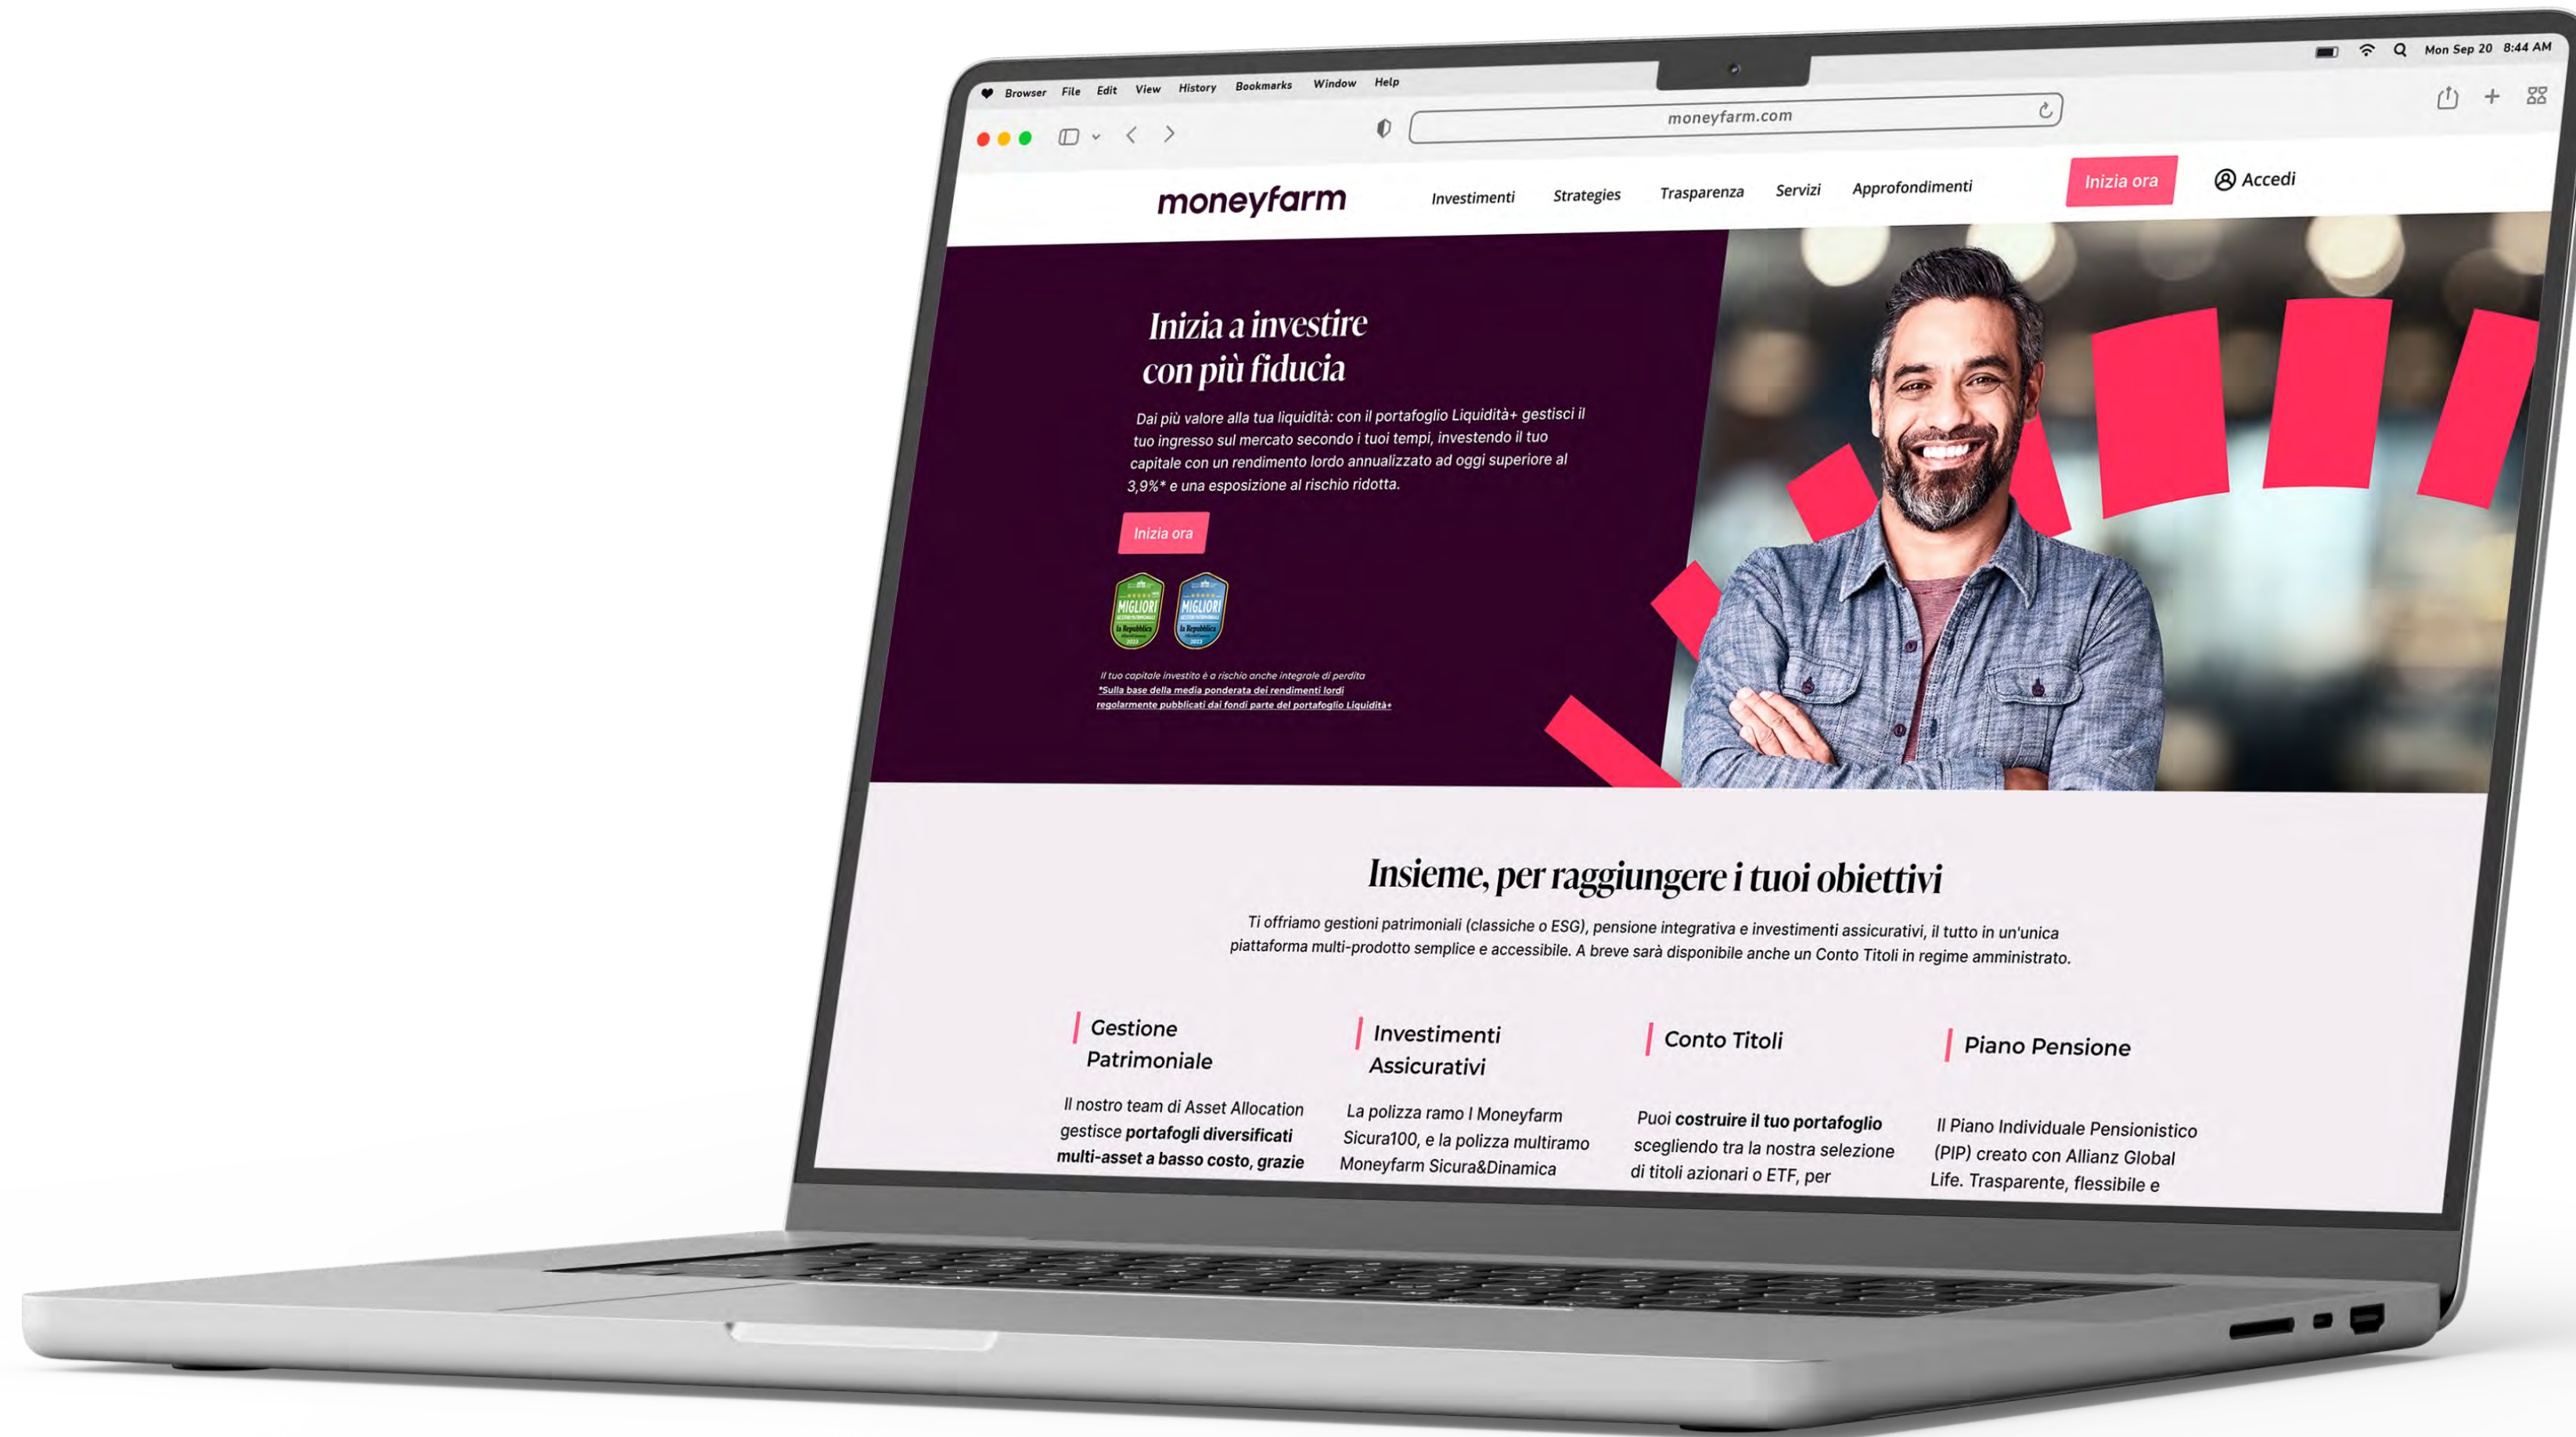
Browser File Edit View History Bookmarks Window Help

Mon Sep 20 8:44 AM

moneyfarm.com

moneyfarm

Investimenti Strategies Trasparenza Servizi Approfondimenti

Inizia ora

Accedi

Inizia a investire con più fiducia

Dai più valore alla tua liquidità: con il portafoglio Liquidità+ gestisci il tuo ingresso sul mercato secondo i tuoi tempi, investendo il tuo capitale con un rendimento lordo annualizzato ad oggi superiore al 3,9%* e una esposizione al rischio ridotta.

Inizia ora

MIGLIORI

MIGLIORI

Il tuo capitale investito è a rischio anche integrale di perdita
*Sulla base della media ponderata dei rendimenti lordi regolarmente pubblicati dai fondi parte del portafoglio Liquidità+

Insieme, per raggiungere i tuoi obiettivi

Ti offriamo gestioni patrimoniali (classiche o ESG), pensione integrativa e investimenti assicurativi, il tutto in un'unica piattaforma multi-prodotto semplice e accessibile. A breve sarà disponibile anche un Conto Titoli in regime amministrato.

Gestione Patrimoniale

Il nostro team di Asset Allocation gestisce portafogli diversificati multi-asset a basso costo, grazie

Investimenti Assicurativi

La polizza ramo I Moneyfarm Sicura100, e la polizza multiramo Moneyfarm Sicura&Dinamica

Conto Titoli

Puoi costruire il tuo portafoglio scegliendo tra la nostra selezione di titoli azionari o ETF, per

Piano Pensione

Il Piano Individuale Pensionistico (PIP) creato con Allianz Global Life. Trasparente, flessibile e